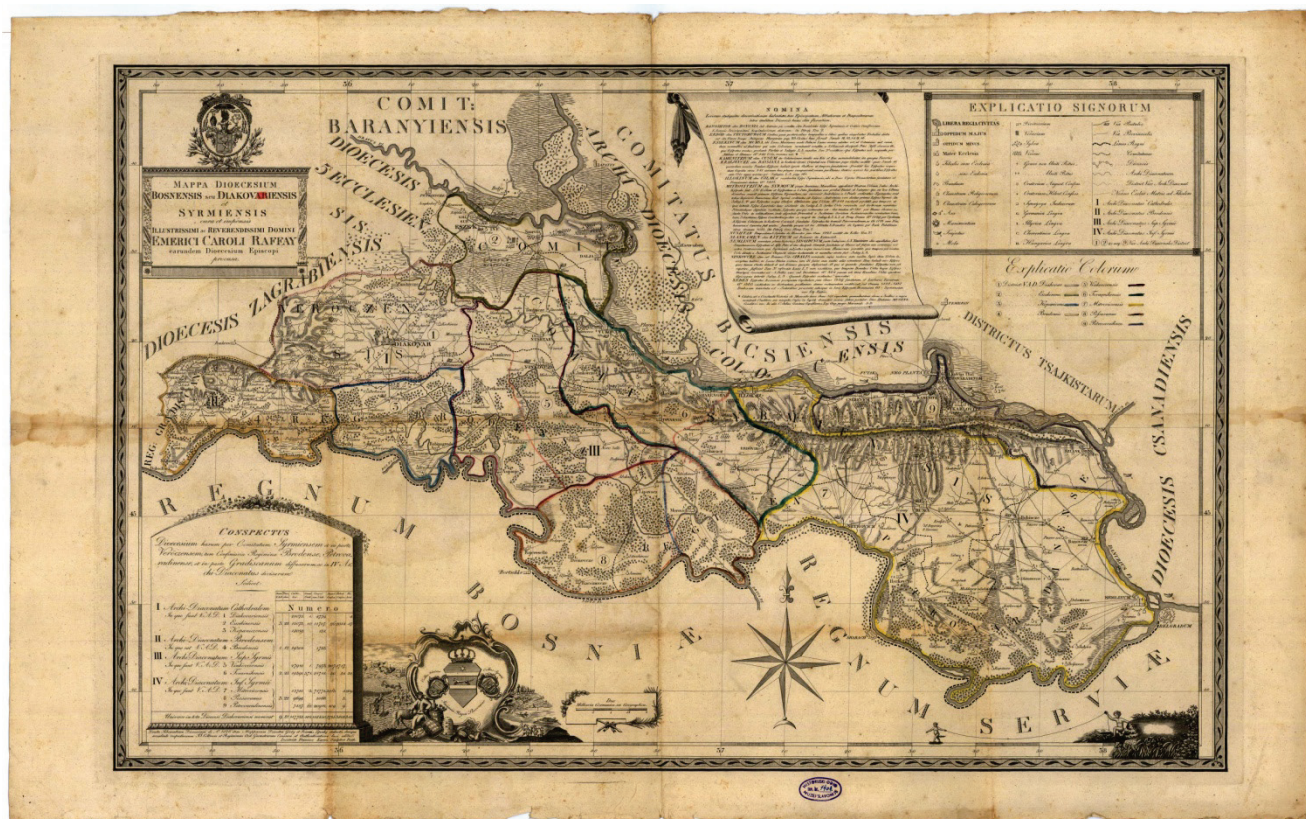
MAPPA DIOECESIUM BOSNENSIS seu DIAKOVARIENSIS et SYRMIENSIS
ILLUSTRISSIMI ac REVERENDISSIMI DOMINI EMERICI CAROLI RAFFAY
earundem Dioecesium Episcopi

COMIT: BARANYIENSIS

DIOECESIS 5 ECCLESIENSIS

DIOECESIS ZAGRABIENSIS

ARCHI DIOECESIS COLOCENSIS

COMITATUS BACSIENSIS

DISTRICTUS TSAJKISTARUM

DIOECESIS CSANADIENSIS

REGNUM BOSNIÆ

REGNUM SERVIÆ

NOMINA

EXPLICATIO SIGNORUM

LIBERA REGIA CIVITAS
OPPIDUM MAJUS
OPPIDUM MINUS

Explicatio Colorum

CONSPECTUS

Numero

I
II
III
IV

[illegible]